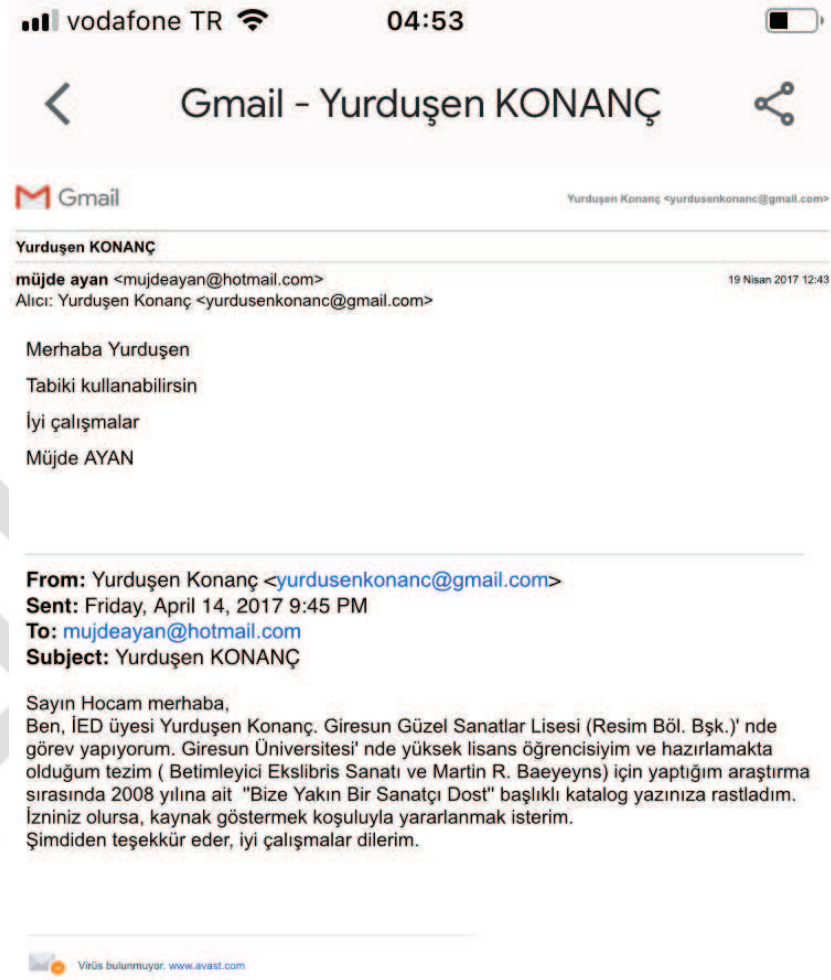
vodafone TR 04:53

Gmail - Yurduşen KONANÇ

Gmail

Yurduşen Konanç <yurdusenkonanc@gmail.com>

Yurduşen KONANÇ

müjde ayan <mujdeayan@hotmail.com>
Alıcı: Yurduşen Konanç <yurdusenkonanc@gmail.com>

19 Nisan 2017 12:43

Merhaba Yurduşen

Tabiki kullanabilirsin

İyi çalışmalar

Müjde AYAN

From: Yurduşen Konanç <yurdusenkonanc@gmail.com>
Sent: Friday, April 14, 2017 9:45 PM
To: mujdeayan@hotmail.com
Subject: Yurduşen KONANÇ

Sayın Hocam merhaba,
Ben, İED üyesi Yurduşen Konanç. Giresun Güzel Sanatlar Lisesi (Resim Böl. Bşk.)' nde görev yapıyorum. Giresun Üniversitesi' nde yüksek lisans öğrencisiyim ve hazırlamakta olduğum tezim ( Betimleyici Ekslibris Sanatı ve Martin R. Baeyeyns) için yaptığım araştırma sırasında 2008 yılına ait "Bize Yakın Bir Sanatçı Dost" başlıklı katalog yazınıza rastladım. İzniniz olursa, kaynak göstermek koşuluyla yararlanmak isterim.
Şimdiden teşekkür eder, iyi çalışmalar dilerim.

Virüs bulunmuyor. www.avast.com